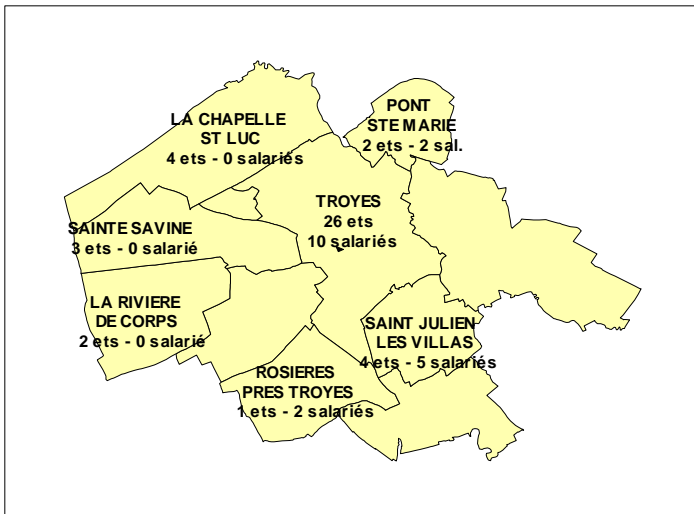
LA CHAPELLE
ST LUC
4 ets - 0 salariés

PONT
STE MARIE
2 ets - 2 sal.

TROYES
26 ets
10 salariés

SAINTE SAVINE
3 ets - 0 salarié

LA RIVIERE
DE CORPS
2 ets - 0 salarié

SAINT JULIEN
LES VILLAS
4 ets - 5 salariés

ROSIERES
PRES TROYES
1 ets - 2 salariés